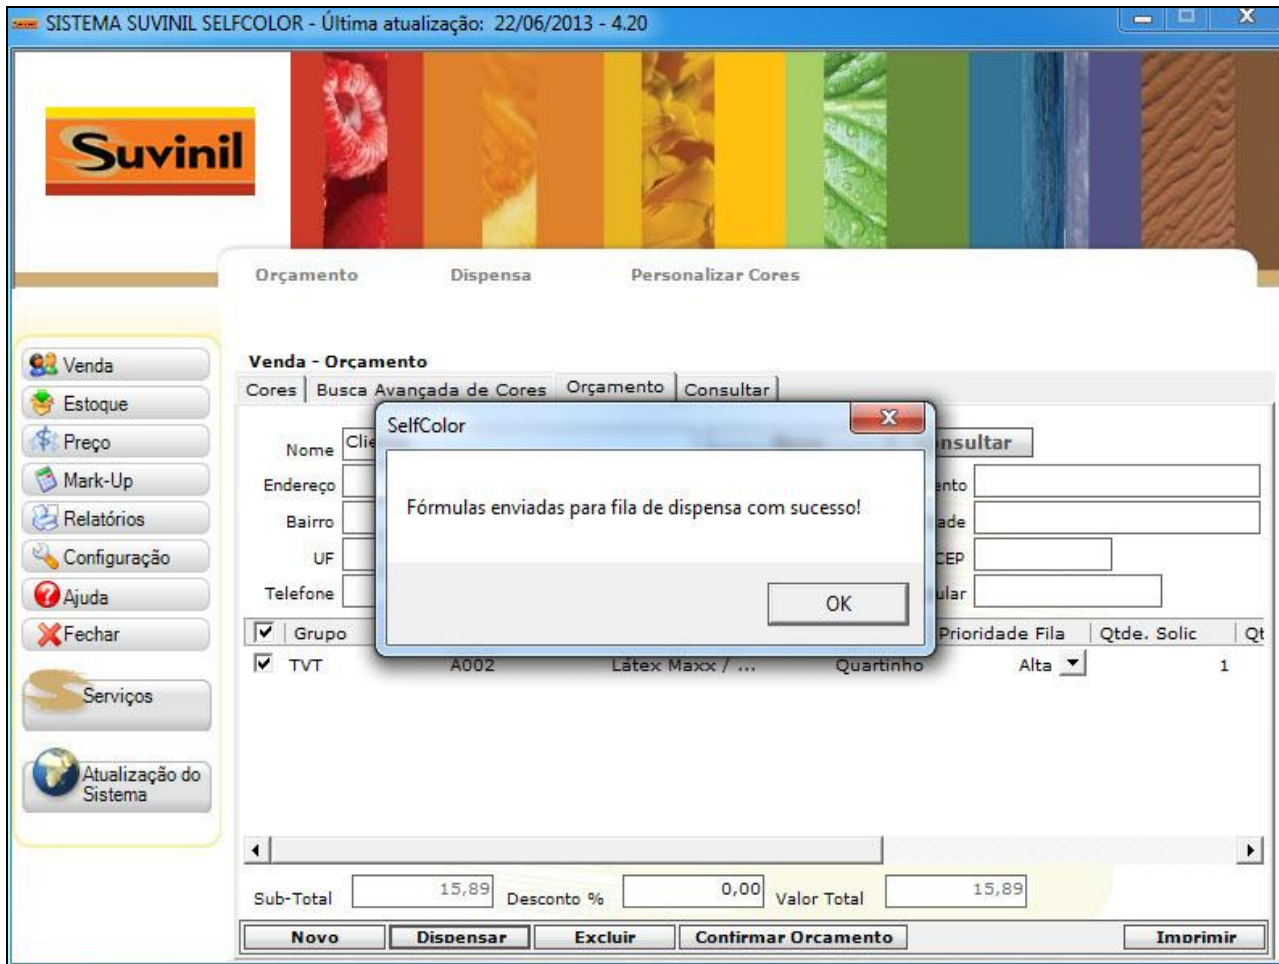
SISTEMA SUVINIL SELFCOLOR - Última atualização: 22/06/2013 - 4.20

Suvinil

Orçamento Dispensa Personalizar Cores

Venda
Estoque
Preço
Mark-Up
Relatórios
Configuração
Ajuda
Fechar
Serviços
Atualização do Sistema

Venda - Orçamento

Cores | Busca Avançada de Cores | Orçamento | Consultar

Nome Clie
Endereço
Bairro
UF
Telefone

nsultar
nto
ade
CEP
ular

SelfColor

Fórmulas enviadas para fila de dispensa com sucesso!

OK

| | Grupo | | | | Prioridade Fila | Qtde. Solic | Qt |
|---|---|---|---|---|---|---|---|
| ☑ | TVT | A002 | Látex Maxx / ... | Quartinho | Alta | 1 | |

Sub-Total 15,89 Desconto % 0,00 Valor Total 15,89

Novo Dispensar Excluir Confirmar Orcamento Imprimir